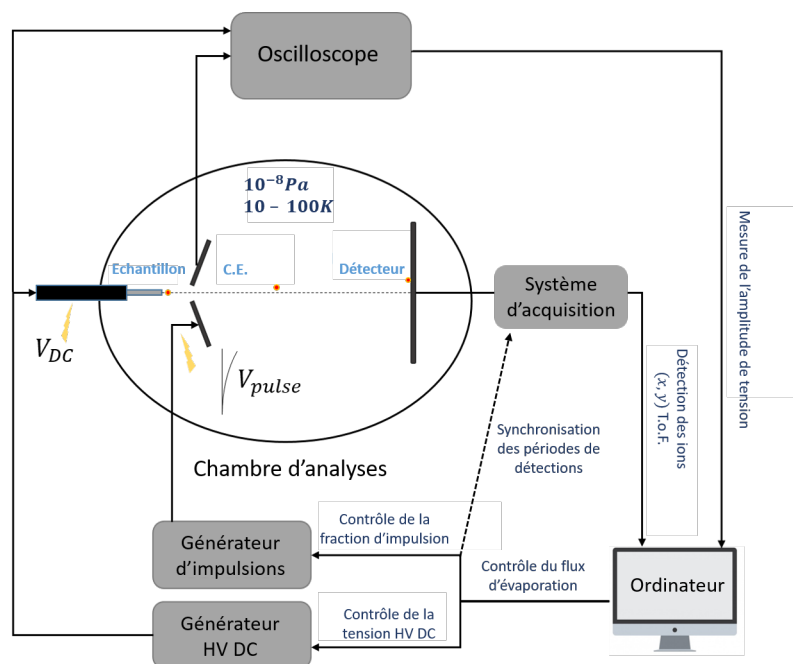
Oscilloscope

$10^{-8} Pa$
$10 - 100K$

Echantillon

C.E.

Détecteur

Système d'acquisition

Mesure de l'amplitude de tension

Détection des ions $(x, y)$ T.o.F.

$V_{DC}$

$V_{pulse}$

Chambre d'analyses

Synchronisation des périodes de détections

Contrôle de la fraction d'impulsion

Générateur d'impulsions

Contrôle du flux d'évaporation

Ordinateur

Générateur HV DC

Contrôle de la tension HV DC